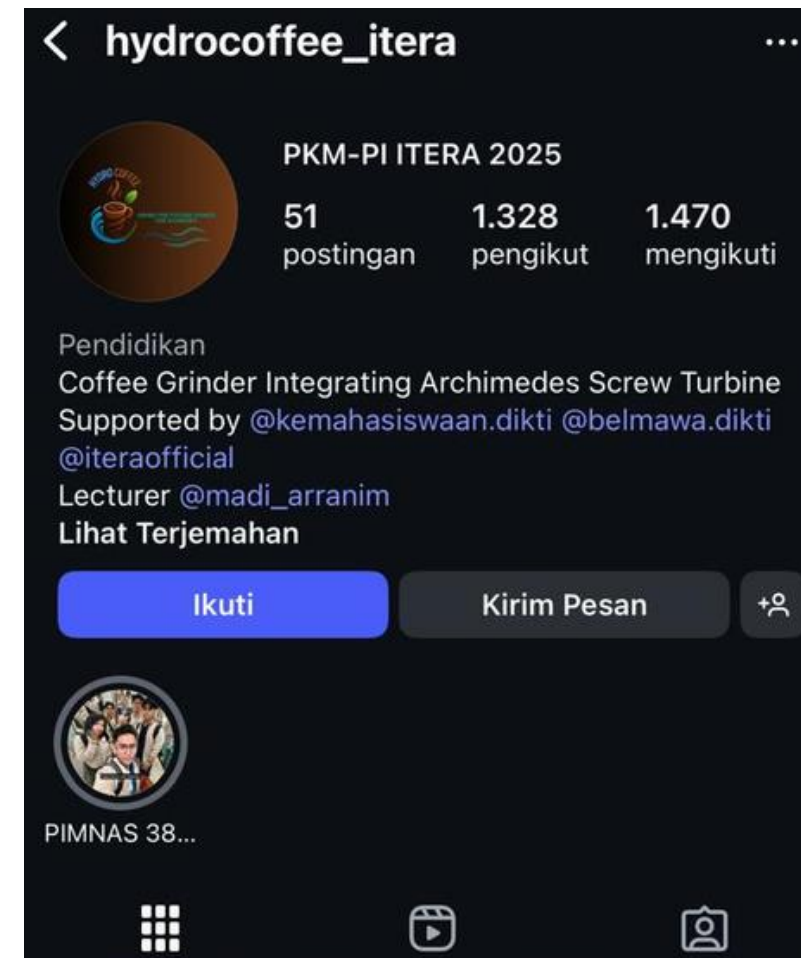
< hydrocoffee_itera ...

PKM-PI ITERA 2025

51 postingan

1.328 pengikut

1.470 mengikuti

Pendidikan
Coffee Grinder Integrating Archimedes Screw Turbine
Supported by @kemahasiswaan.dikti @belmawa.dikti @iteraofficial
Lecturer @madi_arranim
Lihat Terjemahan

Ikuti

Kirim Pesan

PIMNAS 38...